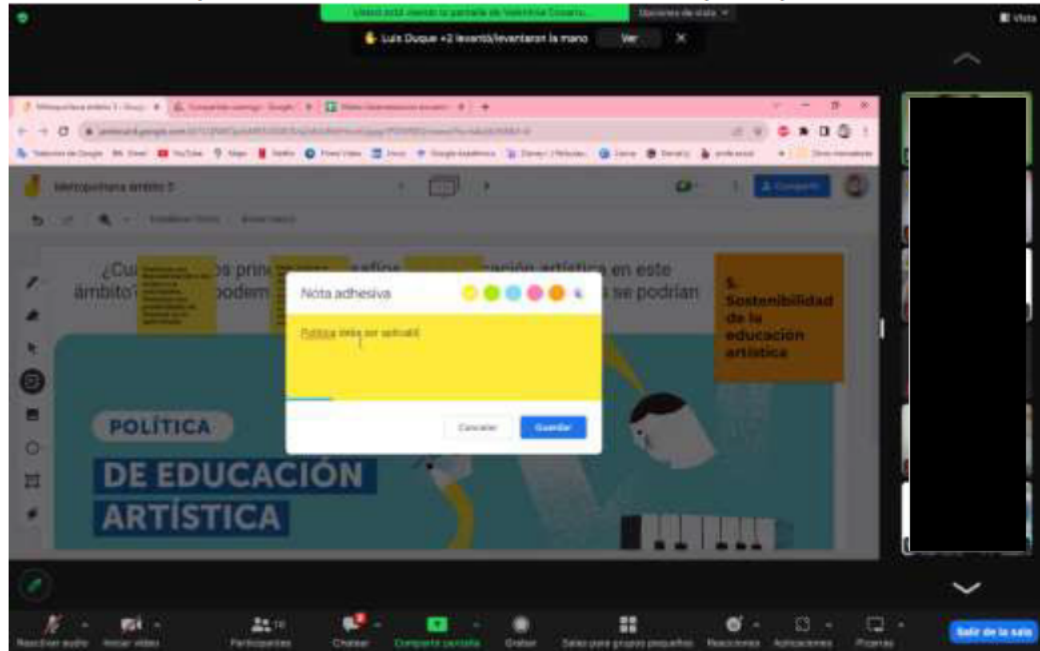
Usted está viendo la pantalla de Valentina Covarru...

Opciones de vista

Vista

Luis Duque +2 levantó/levantaron la mano

Ver

Metropolitana ámbito 3

Compartir

¿Cu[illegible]s prin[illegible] afin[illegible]cación artística en este ámbito?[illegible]podem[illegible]s se podrían

5. Sostenibilidad de la educación artística

Nota adhesiva

Política debe ser aplicabl

Cancelar

Guardar

POLÍTICA

DE EDUCACIÓN ARTÍSTICA

Reactivar audio

Iniciar video

Participantes

Chatear

Compartir pantalla

Grabar

Salas para grupos pequeños

Reacciones

Aplicaciones

Pizarras

Salir de la sala